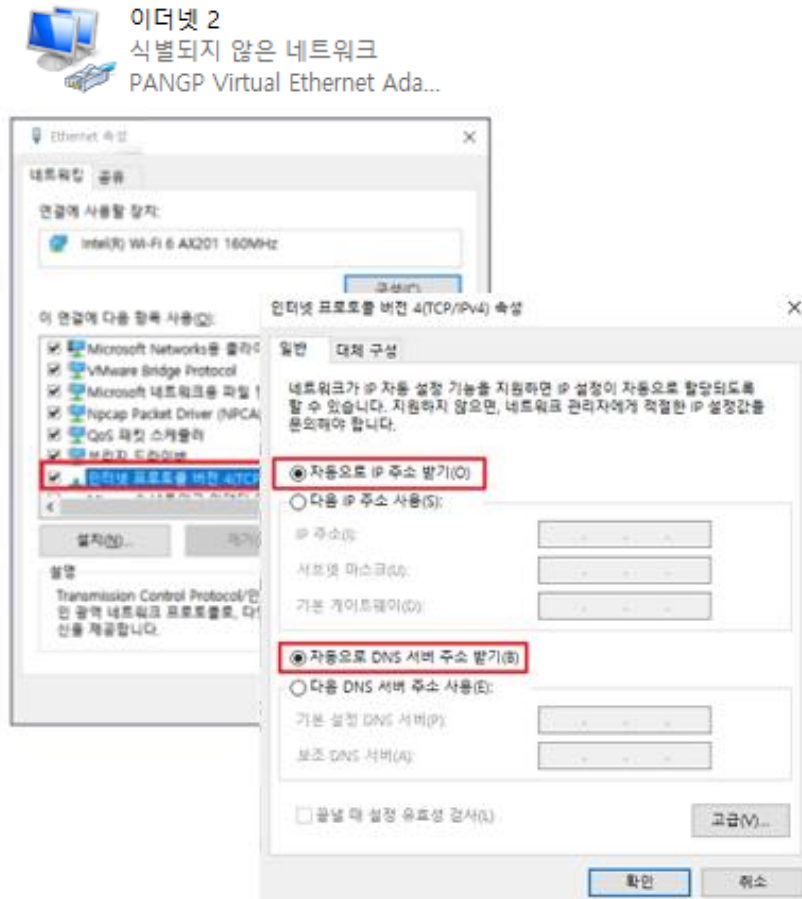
이더넷 2
식별되지 않은 네트워크
PANGP Virtual Ethernet Ada...

Ethernet 속성

네트워킹 공유

연결에 사용할 장치:

Intel(R) Wi-Fi 6 AX201 160MHz

구성(C)...

이 연결에 다음 항목 사용(O):

Microsoft Networks용 클라이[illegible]
VMware Bridge Protocol
Microsoft 네트워크용 파일 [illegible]
Npcap Packet Driver (NPCA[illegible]
QoS 패킷 스케줄러
브리지 드라이버
인터넷 프로토콜 버전 4(TCP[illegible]

설치(N)... 제거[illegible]

설명
Transmission Control Protocol/인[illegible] 인 광역 네트워크 프로토콜로, 다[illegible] 신을 제공합니다.

인터넷 프로토콜 버전 4(TCP/IPv4) 속성

일반 대체 구성

네트워크가 IP 자동 설정 기능을 지원하면 IP 설정이 자동으로 할당되도록 할 수 있습니다. 지원하지 않으면, 네트워크 관리자에게 적절한 IP 설정값을 문의해야 합니다.

자동으로 IP 주소 받기(O)
다음 IP 주소 사용(S):
IP 주소(I):
서브넷 마스크(U):
기본 게이트웨이(D):

자동으로 DNS 서버 주소 받기(B)
다음 DNS 서버 주소 사용(E):
기본 설정 DNS 서버(P):
보조 DNS 서버(A):

끝낼 때 설정 유효성 검사(L)

고급(V)...

확인 취소